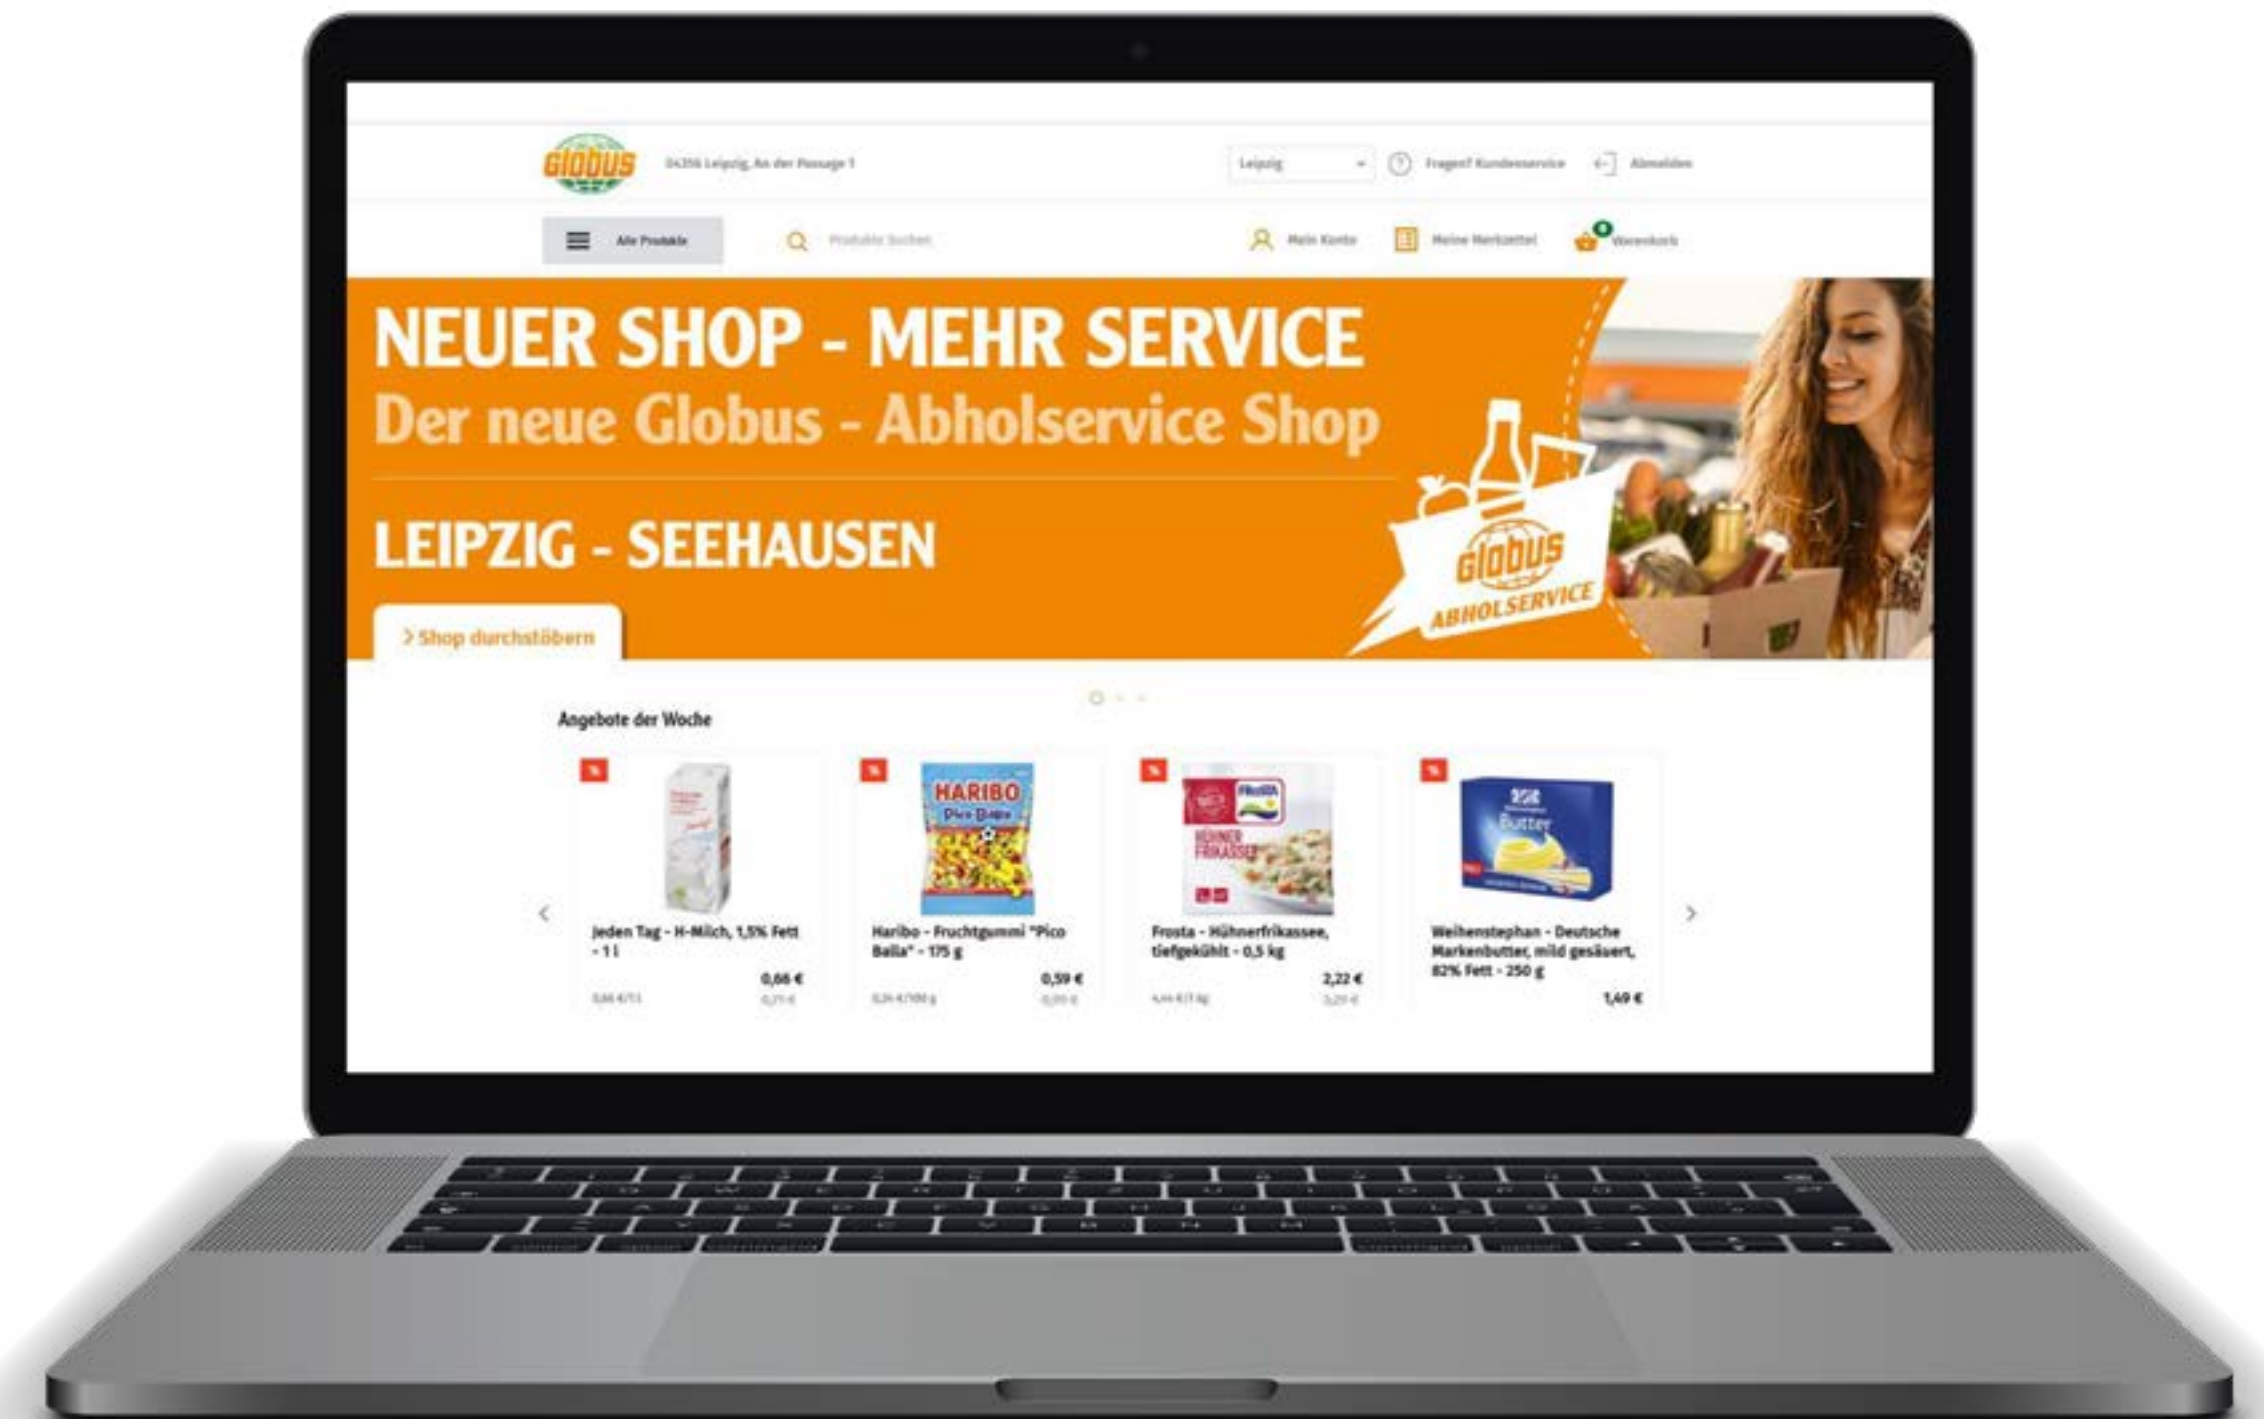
Globus 04356 Leipzig, An der Passage 1

Leipzig Fragen? Kundenservice Abmelden

Alle Produkte Produkte suchen Mein Konto Meine Merkzettel 0 Warenkorb

NEUER SHOP - MEHR SERVICE
Der neue Globus - Abholservice Shop

LEIPZIG - SEEHAUSEN

> Shop durchstöbern

Globus ABHOLSERVICE

Angebote der Woche

Jeden Tag - H-Milch, 1,5% Fett - 1 l
0,66 €
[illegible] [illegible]

HARIBO Pico Balla
Haribo - Fruchtgummi "Pico Balla" - 175 g
0,59 €
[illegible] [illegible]

FRoSTA HÜHNER FRIKASSEE
Frosta - Hühnerfrikassee, tiefgekühlt - 0,5 kg
2,22 €
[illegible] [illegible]

Butter
Weihenstephan - Deutsche Markenbutter, mild gesäuert, 82% Fett - 250 g
1,49 €